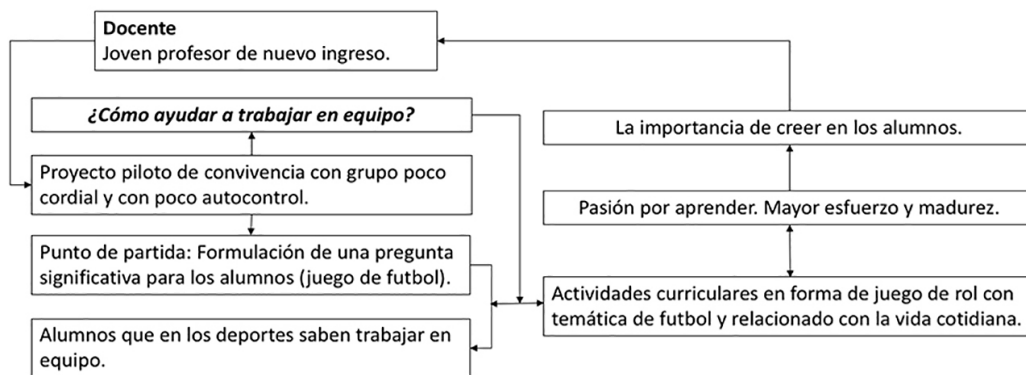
Docente
Joven profesor de nuevo ingreso.

¿Cómo ayudar a trabajar en equipo?

Proyecto piloto de convivencia con grupo poco cordial y con poco autocontrol.

Punto de partida: Formulación de una pregunta significativa para los alumnos (juego de futbol).

Alumnos que en los deportes saben trabajar en equipo.

La importancia de creer en los alumnos.

Pasión por aprender. Mayor esfuerzo y madurez.

Actividades curriculares en forma de juego de rol con temática de futbol y relacionado con la vida cotidiana.